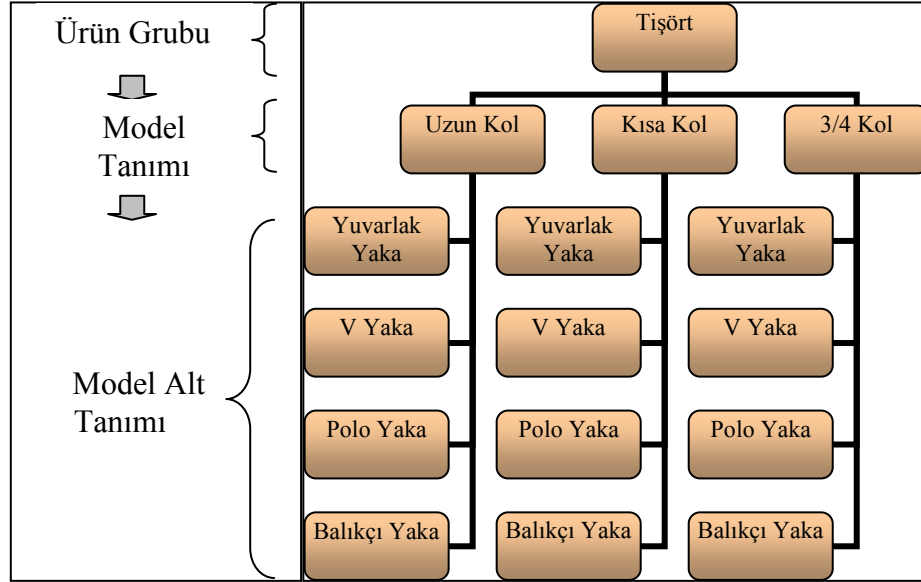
Ürün Grubu

Model Tanımı

Model Alt Tanımı

Tişört

Uzun Kol

Kısa Kol

3/4 Kol

Yuvarlak Yaka

V Yaka

Polo Yaka

Balıkçı Yaka

Yuvarlak Yaka

V Yaka

Polo Yaka

Balıkçı Yaka

Yuvarlak Yaka

V Yaka

Polo Yaka

Balıkçı Yaka